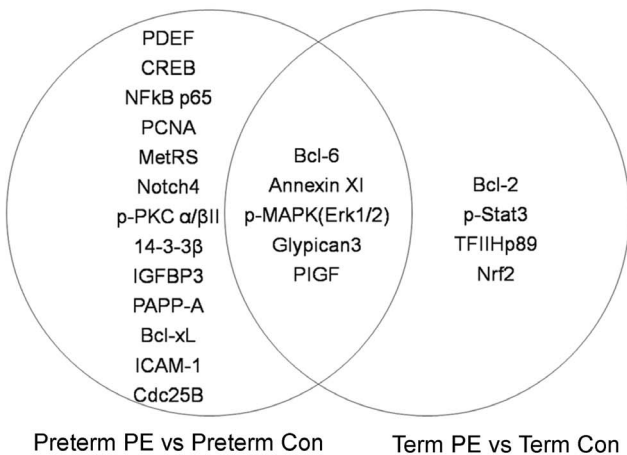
PDEF
CREB
NFkB p65
PCNA
MetRS
Notch4
p-PKC α/βII
14-3-3β
IGFBP3
PAPP-A
Bcl-xL
ICAM-1
Cdc25B

Bcl-6
Annexin XI
p-MAPK(Erk1/2)
Glypican3
PIGF

Bcl-2
p-Stat3
TFIIHp89
Nrf2

Preterm PE vs Preterm Con

Term PE vs Term Con